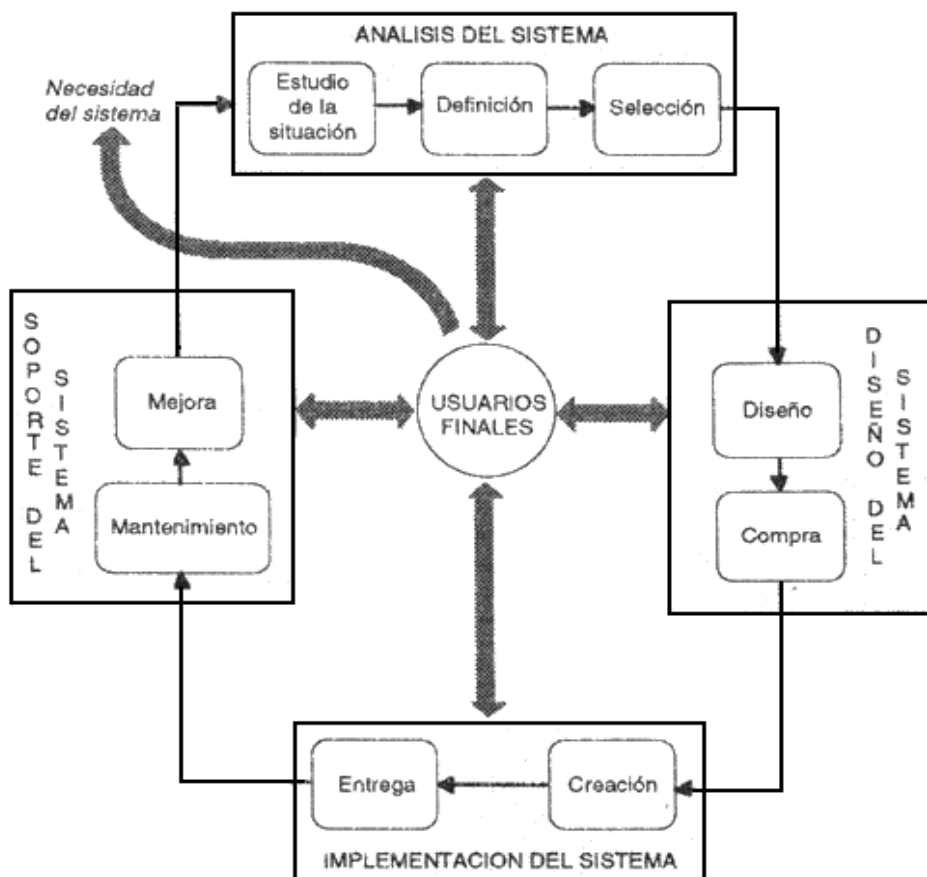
ANALISIS DEL SISTEMA

Necesidad del sistema

Estudio de la situación

Definición

Selección

SOPORTE DEL SISTEMA

Mejora

Mantenimiento

USUARIOS FINALES

DISEÑO DEL SISTEMA

Diseño

Compra

Entrega

Creación

IMPLEMENTACION DEL SISTEMA